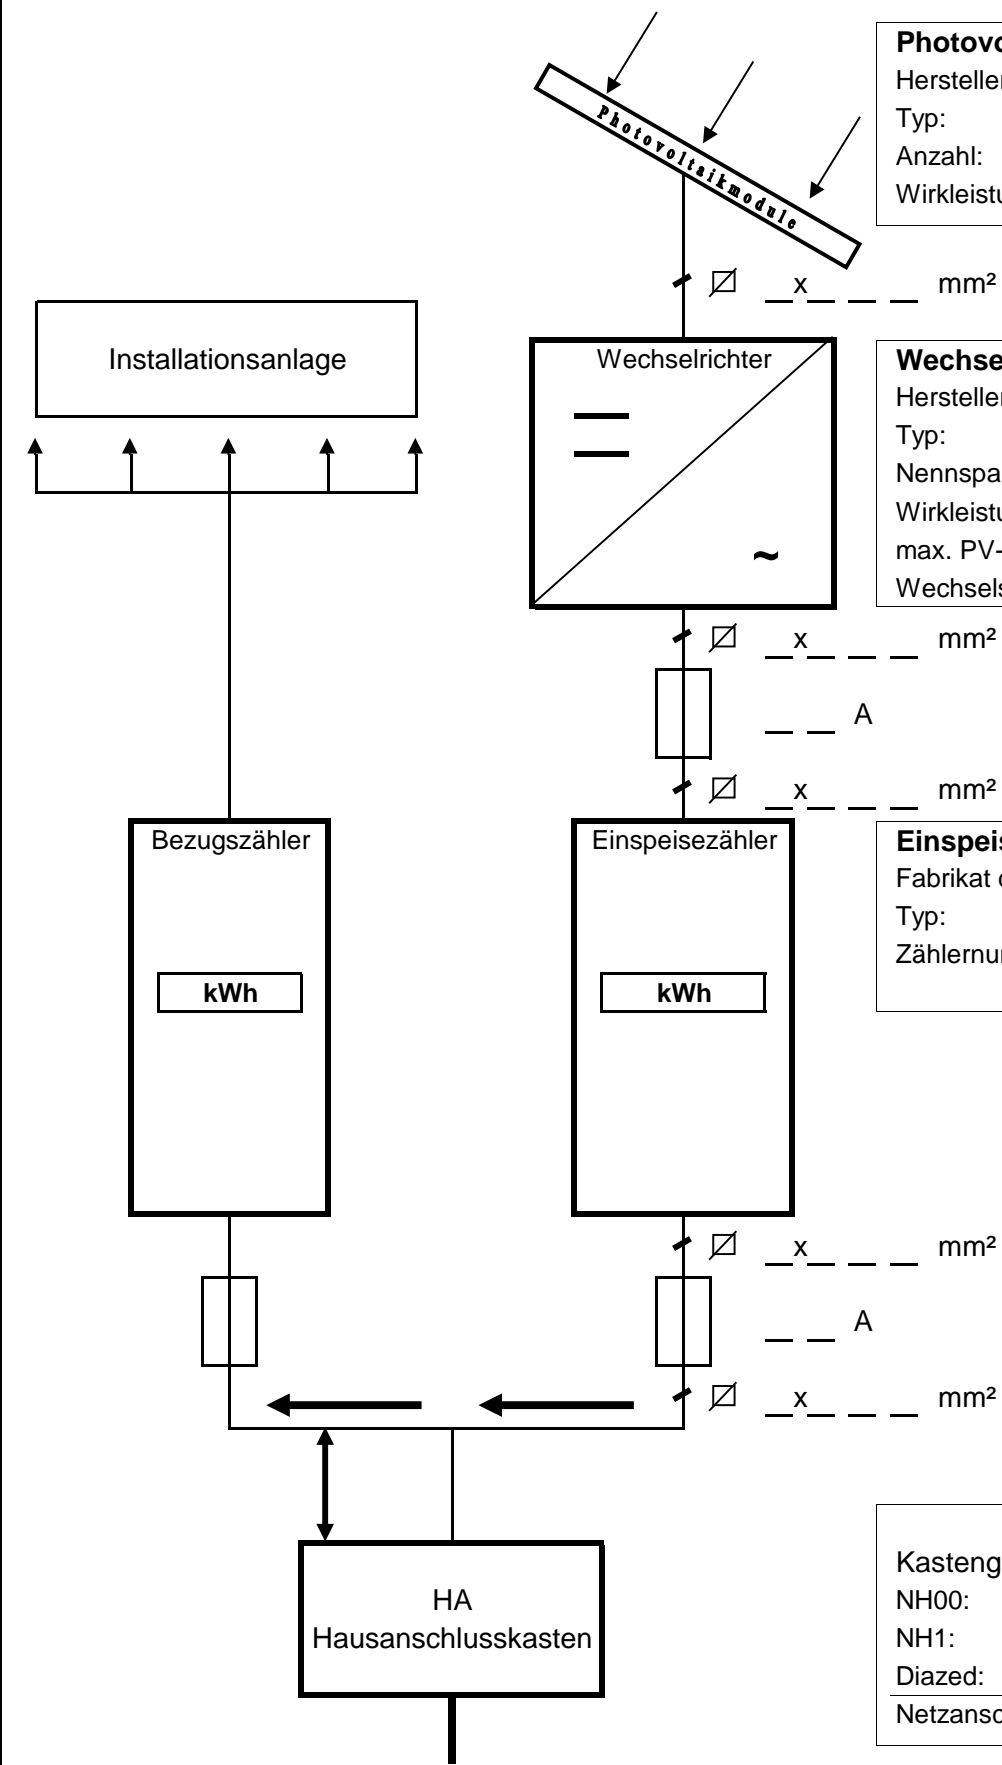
Photovo
Hersteller
Typ:
Anzahl:
Wirkleistu

Photovoltaikmodule

$\varnothing$ x mm²

Installationsanlage

Wechselrichter

~

Wechse
Hersteller
Typ:
Nennspa
Wirkleistu
max. PV-
Wechsels

$\varnothing$ x mm²

A

$\varnothing$ x mm²

Bezugszähler

kWh

Einspeisezähler

kWh

Einspeis
Fabrikat
Typ:
Zählernu

$\varnothing$ x mm²

A

$\varnothing$ x mm²

HA
Hausanschlusskasten

Kasteng
NH00:
NH1:
Diazed:
Netzansc